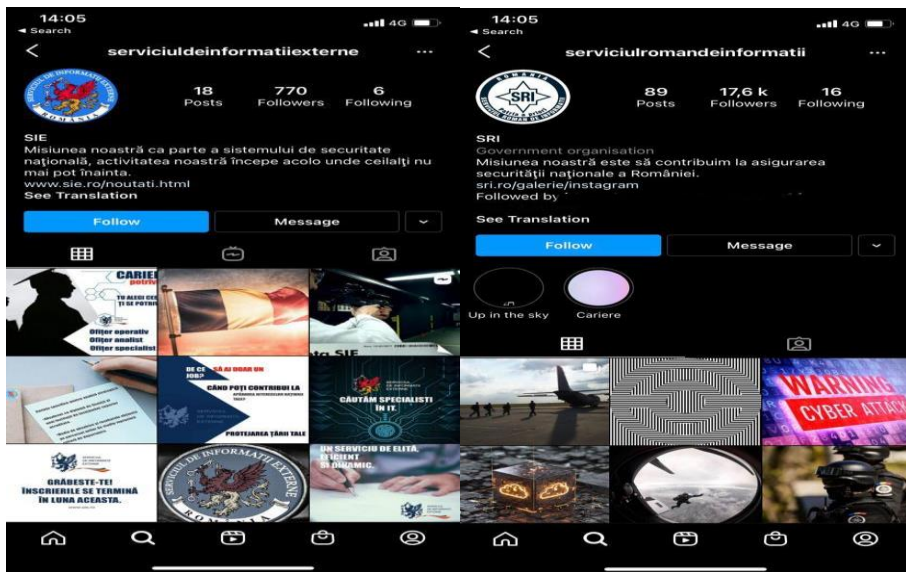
14:05
◂ Search
4G
serviciuldeinformatiiexterne
18 Posts
770 Followers
6 Following
SERVICIUL DE INFORMAȚII EXTERNE ROMÂNIA
SIE
Misiunea noastră ca parte a sistemului de securitate națională, activitatea noastră începe acolo unde ceilalţi nu mai pot înainta.
www.sie.ro/noutati.html
See Translation
Follow
Message
CARIE
TU ALEGI CE
ȚI SE POTRIV
Ofițer operativ
Ofițer analist
Ofițer specialist
DE CE JOB?
SĂ AI DOAR UN
CÂND POȚI CONTRIBUI LA
PROTEJAREA ȚĂRII TALE
CĂUTĂM SPECIALIȘTI ÎN IT.
GRĂBEȘTE-TE! ÎNSCRIERILE SE TERMINĂ ÎN LUNA ACEASTA.
SERVICIUL DE INFORMAȚII EXTERNE ROMÂNIA
UN SERVICIU DE ELITĂ, EFICIENT ȘI DINAMIC.

14:05
◂ Search
4G
serviciulromandeinformatii
SRI
89 Posts
17,6 k Followers
16 Following
SRI
Government organisation
Misiunea noastră este să contribuim la asigurarea securității naționale a României.
sri.ro/galerie/instagram
Followed by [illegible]
See Translation
Follow
Message
Up in the sky
Cariere
WARNING
CYBER ATTACK